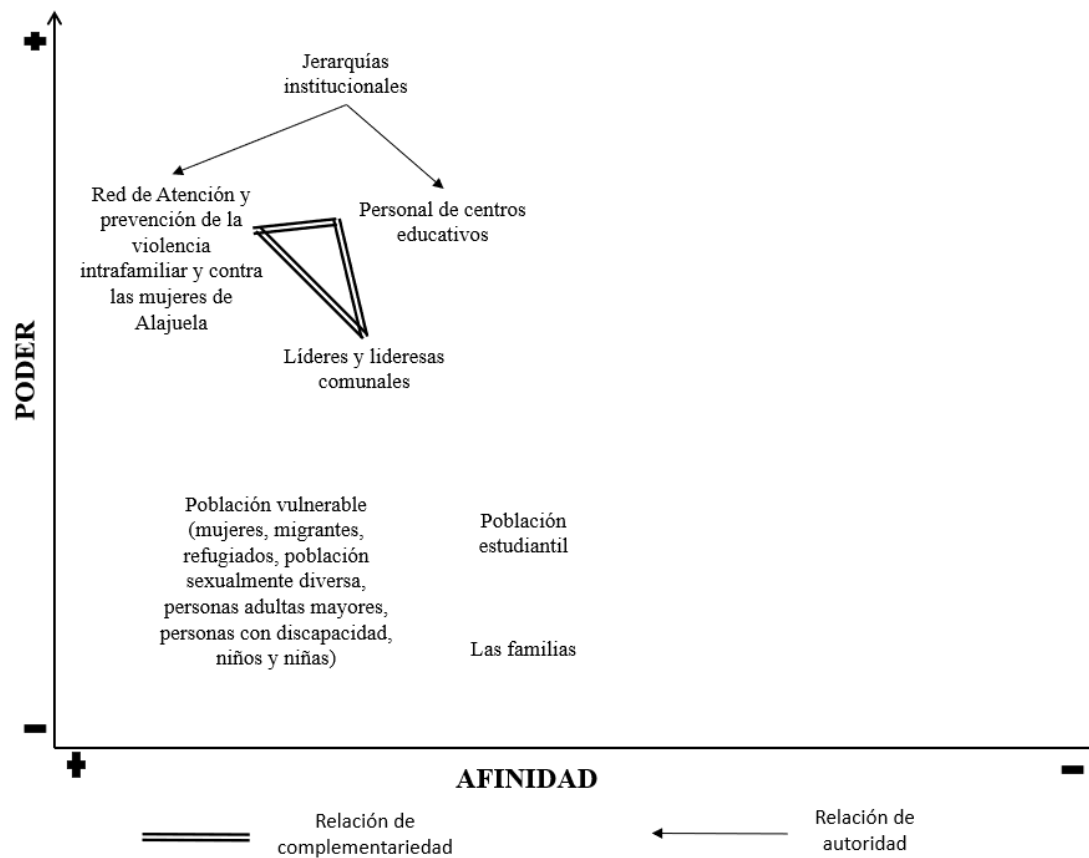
+

Jerarquías institucionales

Red de Atención y prevención de la violencia intrafamiliar y contra las mujeres de Alajuela

Personal de centros educativos

Líderes y lideresas comunales

PODER

Población vulnerable (mujeres, migrantes, refugiados, población sexualmente diversa, personas adultas mayores, personas con discapacidad, niños y niñas)

Población estudiantil

Las familias

-

+

AFINIDAD

-

Relación de complementariedad

Relación de autoridad